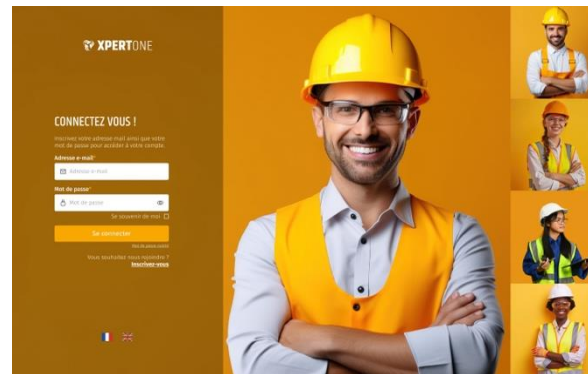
XPERTONE

CONNECTEZ VOUS !

Inscrivez votre adresse mail ainsi que votre mot de passe pour accéder à votre compte.

Adresse e-mail*

Adresse e-mail

Mot de passe*

Mot de passe

Se souvenir de moi

Se connecter

Mot de passe oublié

Vous souhaitez nous rejoindre ? Inscrivez-vous